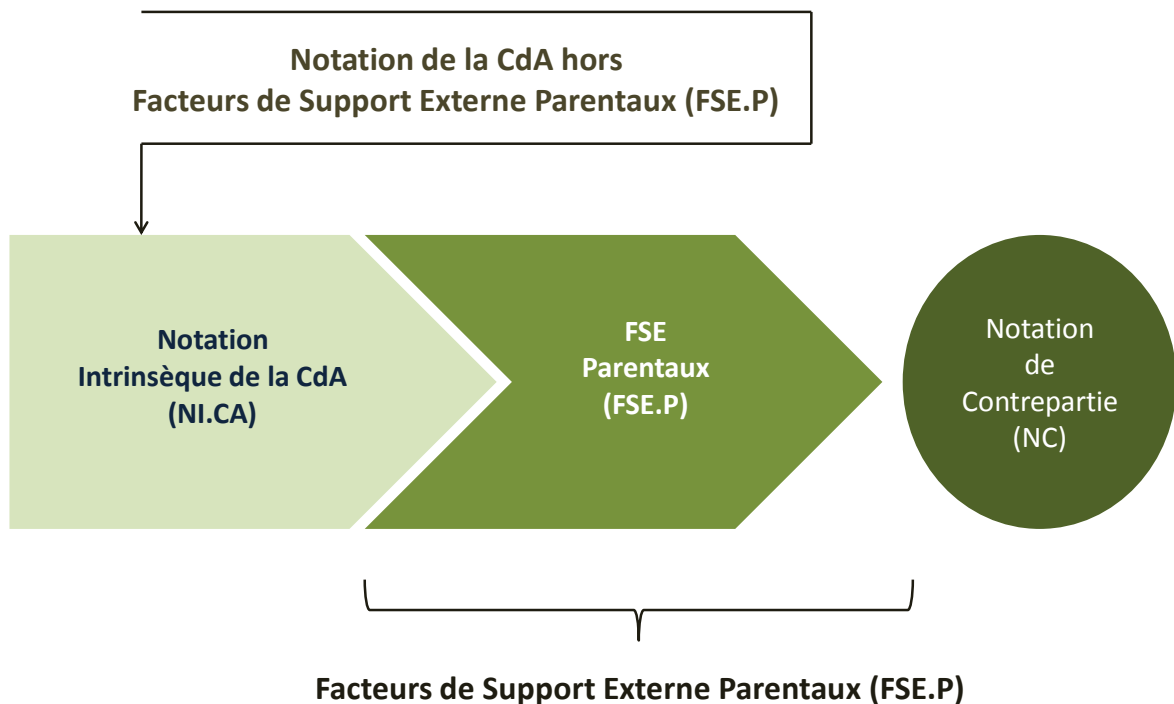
Notation de la CdA hors
Facteurs de Support Externe Parentaux (FSE.P)

Notation
Intrinsèque de la CdA
(NI.CA)

FSE
Parentaux
(FSE.P)

Notation
de
Contrepartie
(NC)

Facteurs de Support Externe Parentaux (FSE.P)